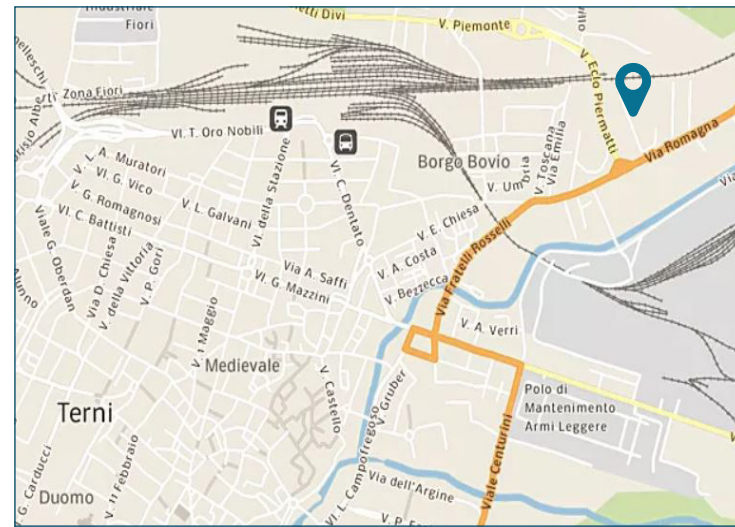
Industriale Fiori
etti Divi
V. Piemonte
V. Ecio Piermatti
Via Romagna
Zona Fiori
Alberti
elleschi
Vl. T. Oro Nobili
Borgo Bovio
V. Umbria
V. Toscana
V. Emilia
V. L. A. Muratori
V. G. Vico
V. G. Romagnosi
V. C. Battisti
V. L. Galvani
Vl. della Stazione
Vl. C. Dentato
V. E. Chiesa
Via Fratelli Rosselli
V. A. Costa
V. Bezzecca
Via A. Saffi
Vl. G. Mazzini
Viale G. Oberdan
Via D. Chiesa
V. della Vittoria
V. P. Gori
V. I Maggio
Medievale
V. A. Verri
Polo di Mantenimento Armi Leggere
Terni
V. Castello
V. Gruber
Vl. L. Campofregoso
Viale Centurini
Via dell'Argine
G. Carducci
Duomo
Vl. Febbraio
V. P. F
Alunno